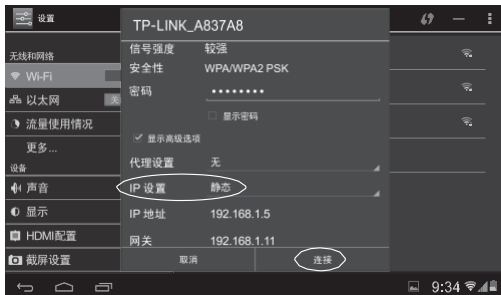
设置
无线和网络
Wi-Fi
以太网
流量使用情况
更多...
设备
声音
显示
HDMI配置
截屏设置

TP-LINK_A837A8
信号强度 较强
安全性 WPA/WPA2 PSK
密码 ••••••••
显示密码
显示高级选项
代理设置 无
IP 设置 静态
IP 地址 192.168.1.5
网关 192.168.1.11
取消
连接

9:34